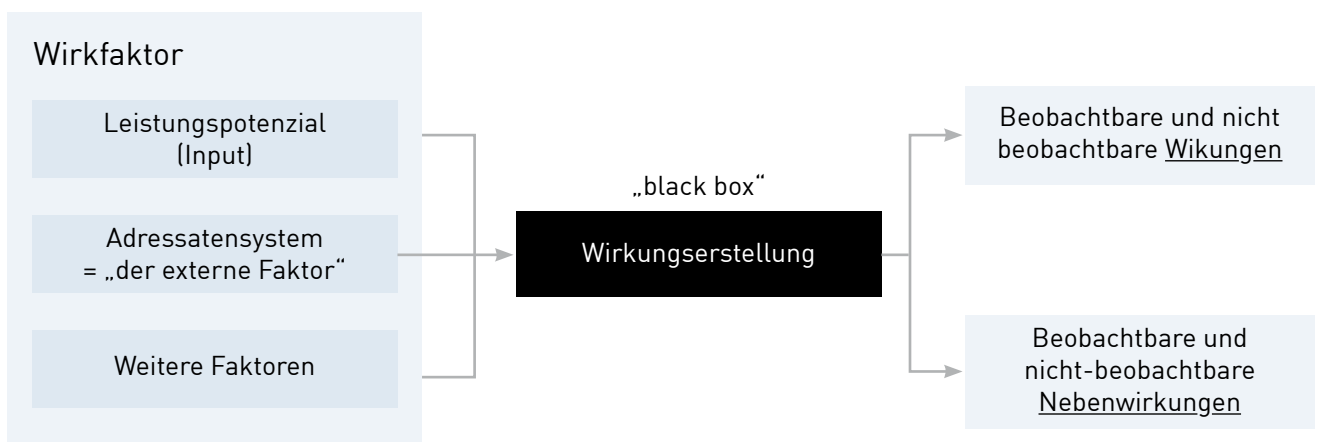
Wirkfaktor

Leistungspotenzial (Input)

Adressatensystem = „der externe Faktor“

Weitere Faktoren

„black box“

Wirkungserstellung

Beobachtbare und nicht beobachtbare Wikungen

Beobachtbare und nicht-beobachtbare Nebenwirkungen